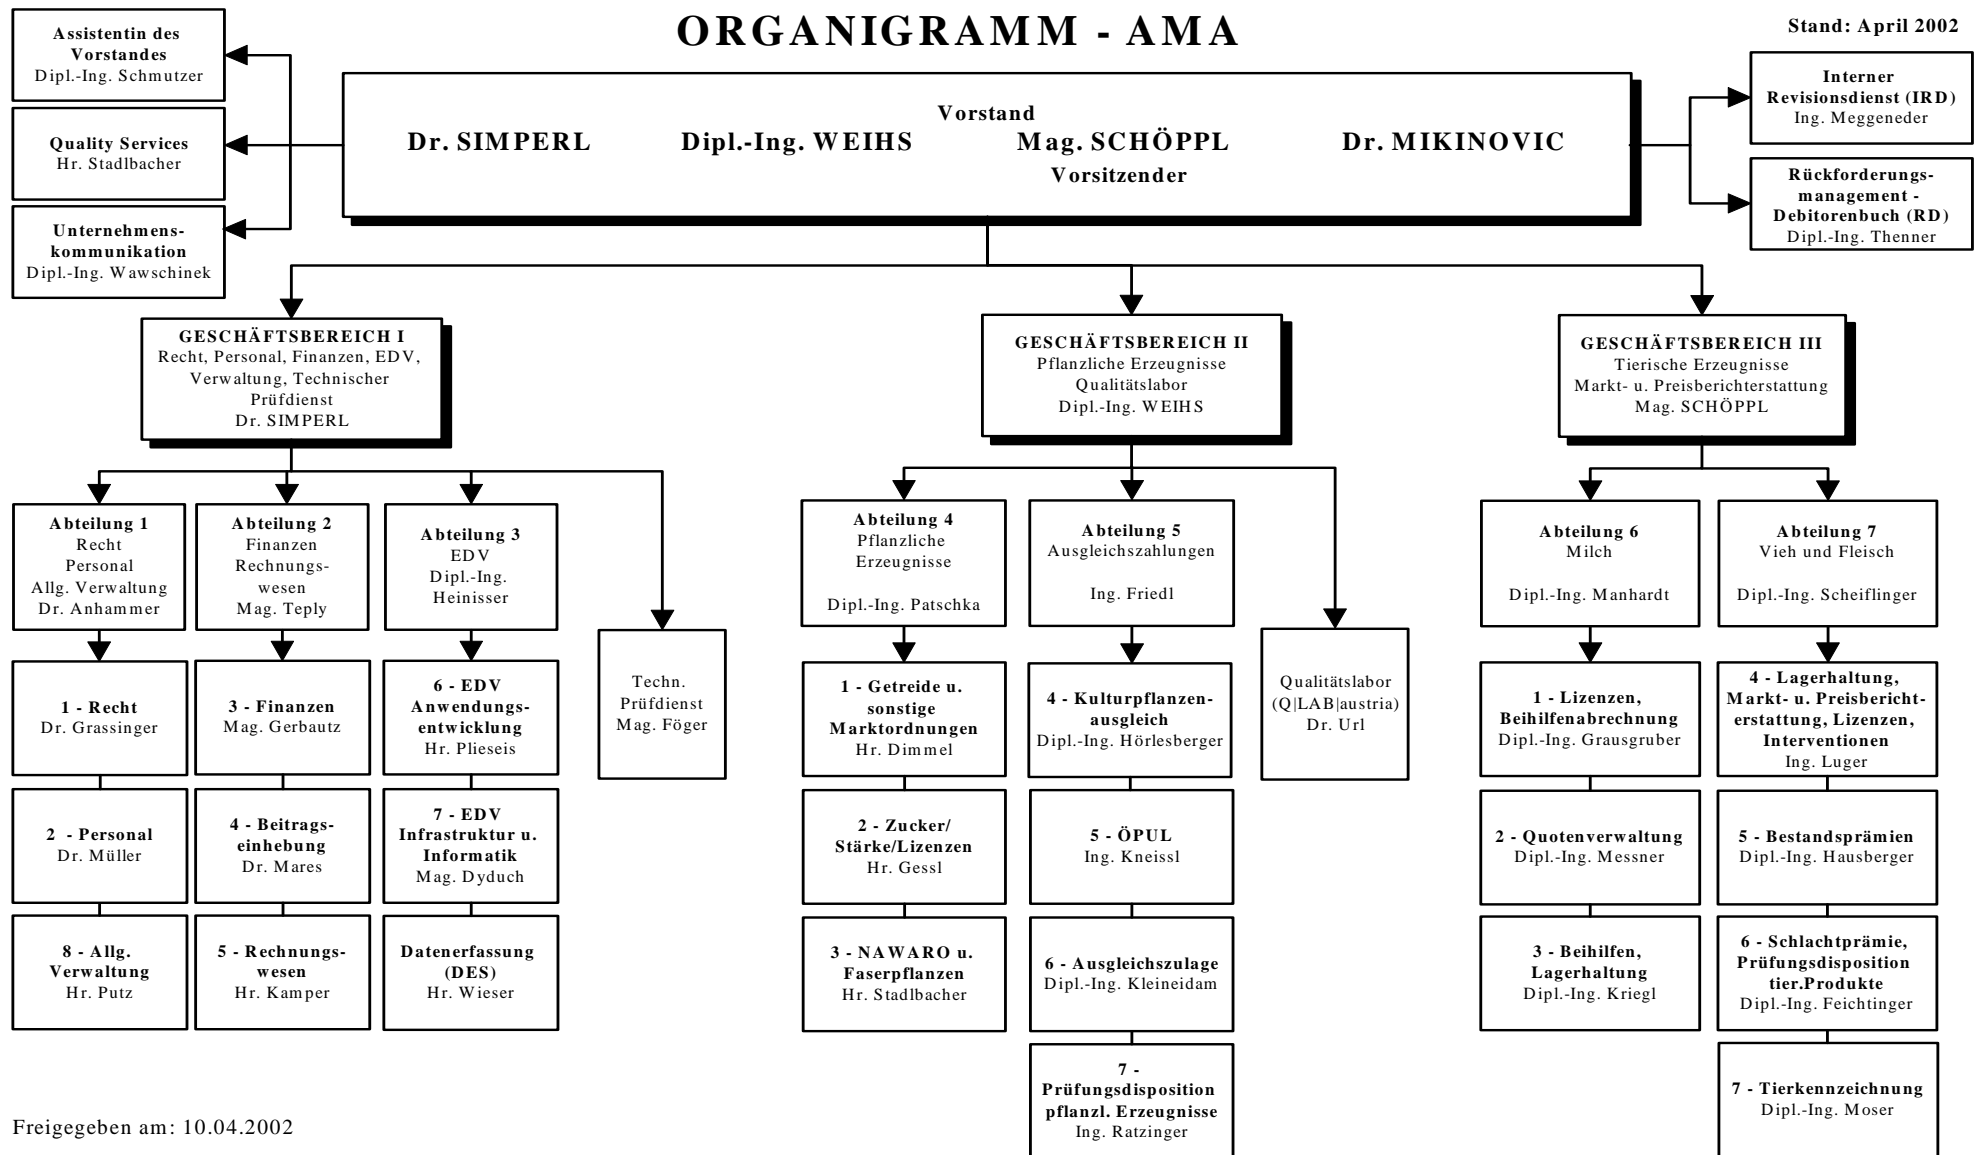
ORGANIGRAMM - AMA

Stand: April 2002

Assistentin des Vorstandes
Dipl.-Ing. Schmutzer

Quality Services
Hr. Stadlbacher

Unternehmens-kommunikation
Dipl.-Ing. Wawschinek

Vorstand
Dr. SIMPERL Dipl.-Ing. WEIHS Mag. SCHÖPPL Dr. MIKINOVIC
Vorsitzender

Interner Revisionsdienst (IRD)
Ing. Meggeneder

Rückforderungs-management - Debitorenbuch (RD)
Dipl.-Ing. Thenner

GESCHÄFTSBEREICH I
Recht, Personal, Finanzen, EDV, Verwaltung, Technischer Prüfdienst
Dr. SIMPERL

GESCHÄFTSBEREICH II
Pflanzliche Erzeugnisse
Qualitätslabor
Dipl.-Ing. WEIHS

GESCHÄFTSBEREICH III
Tierische Erzeugnisse
Markt- u. Preisberichterstattung
Mag. SCHÖPPL

Abteilung 1
Recht
Personal
Allg. Verwaltung
Dr. Anhammer

1 - Recht
Dr. Grassinger

2 - Personal
Dr. Müller

8 - Allg. Verwaltung
Hr. Putz

Abteilung 2
Finanzen
Rechnungs-wesen
Mag. Teply

3 - Finanzen
Mag. Gerbautz

4 - Beitrags-einhebung
Dr. Mares

5 - Rechnungs-wesen
Hr. Kamper

Abteilung 3
EDV
Dipl.-Ing. Heinisser

6 - EDV Anwendungs-entwicklung
Hr. Plieseis

7 - EDV Infrastruktur u. Informatik
Mag. Dyduch

Datenerfassung (DES)
Hr. Wieser

Techn. Prüfdienst
Mag. Föger

Abteilung 4
Pflanzliche Erzeugnisse
Dipl.-Ing. Patschka

1 - Getreide u. sonstige Marktordnungen
Hr. Dimmel

2 - Zucker/ Stärke/Lizenzen
Hr. Gessl

3 - NAWARO u. Faserpflanzen
Hr. Stadlbacher

Abteilung 5
Ausgleichszahlungen
Ing. Friedl

4 - Kulturpflanzen-ausgleich
Dipl.-Ing. Hörlesberger

5 - ÖPUL
Ing. Kneissl

6 - Ausgleichszulage
Dipl.-Ing. Kleineidam

7 - Prüfungsdisposition pflanzl. Erzeugnisse
Ing. Ratzinger

Qualitätslabor (Q|LAB|austria)
Dr. Url

Abteilung 6
Milch
Dipl.-Ing. Manhardt

1 - Lizenzen, Beihilfenabrechnung
Dipl.-Ing. Grausgruber

2 - Quotenverwaltung
Dipl.-Ing. Messner

3 - Beihilfen, Lagerhaltung
Dipl.-Ing. Kriegl

Abteilung 7
Vieh und Fleisch
Dipl.-Ing. Scheiflinger

4 - Lagerhaltung, Markt- u. Preisbericht-erstattung, Lizenzen, Interventionen
Ing. Luger

5 - Bestandsprämien
Dipl.-Ing. Hausberger

6 - Schlachtprämie, Prüfungsdisposition tier.Produkte
Dipl.-Ing. Feichtinger

7 - Tierkennzeichnung
Dipl.-Ing. Moser

Freigegeben am: 10.04.2002